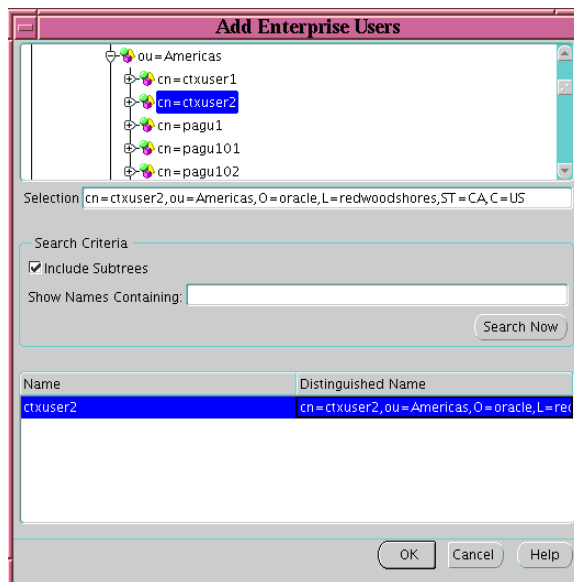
Add Enterprise Users

ou=Americas
cn=ctxuser1
cn=ctxuser2
cn=pagu1
cn=pagu101
cn=pagu102

Selection cn=ctxuser2,ou=Americas,O=oracle,L=redwoodshores,ST=CA,C=US

Search Criteria
Include Subtrees
Show Names Containing:
Search Now

| Name | Distinguished Name |
|---|---|
| ctxuser2 | cn=ctxuser2,ou=Americas,O=oracle,L=red |

OK Cancel Help